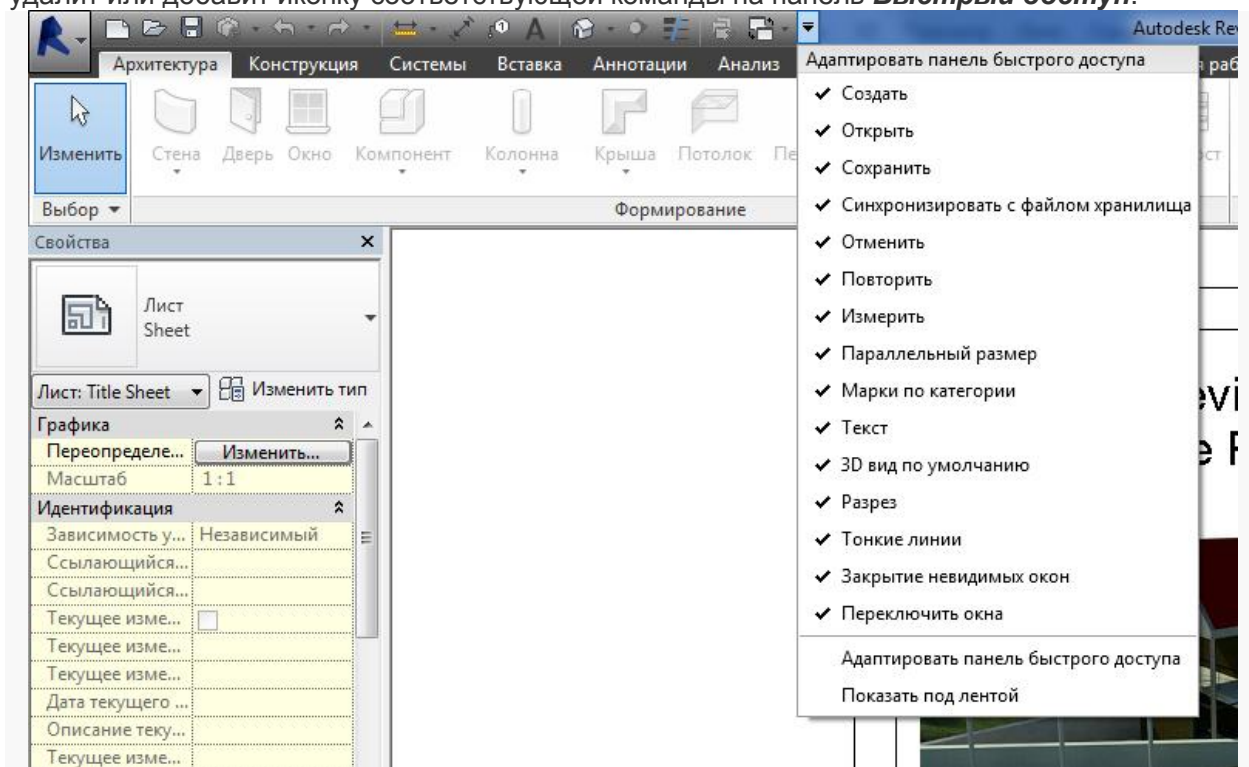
удалит или добавит иконку соответствующей команды на панель Быстрый доступ.

Autodesk Rev

Архитектура Конструкция Системы Вставка Аннотации Анализ

Изменить Стена Дверь Окно Компонент Колонна Крыша Потолок Пе

Выбор ▾ Формирование

Свойства ×

Лист
Sheet

Лист: Title Sheet ▾ Изменить тип

| Графика | |
|---|---|
| Переопределе... | Изменить... |
| Масштаб | 1 : 1 |
| Идентификация | |
| Зависимость у... | Независимый |
| Ссылающийся... | |
| Ссылающийся... | |
| Текущее изме... | |
| Текущее изме... | |
| Текущее изме... | |
| Дата текущего ... | |
| Описание теку... | |
| Текущее изме... | |

Адаптировать панель быстрого доступа
✔ Создать
✔ Открыть
✔ Сохранить
✔ Синхронизировать с файлом хранилища
✔ Отменить
✔ Повторить
✔ Измерить
✔ Параллельный размер
✔ Марки по категории
✔ Текст
✔ 3D вид по умолчанию
✔ Разрез
✔ Тонкие линии
✔ Закрытие невидимых окон
✔ Переключить окна
Адаптировать панель быстрого доступа
Показать под лентой